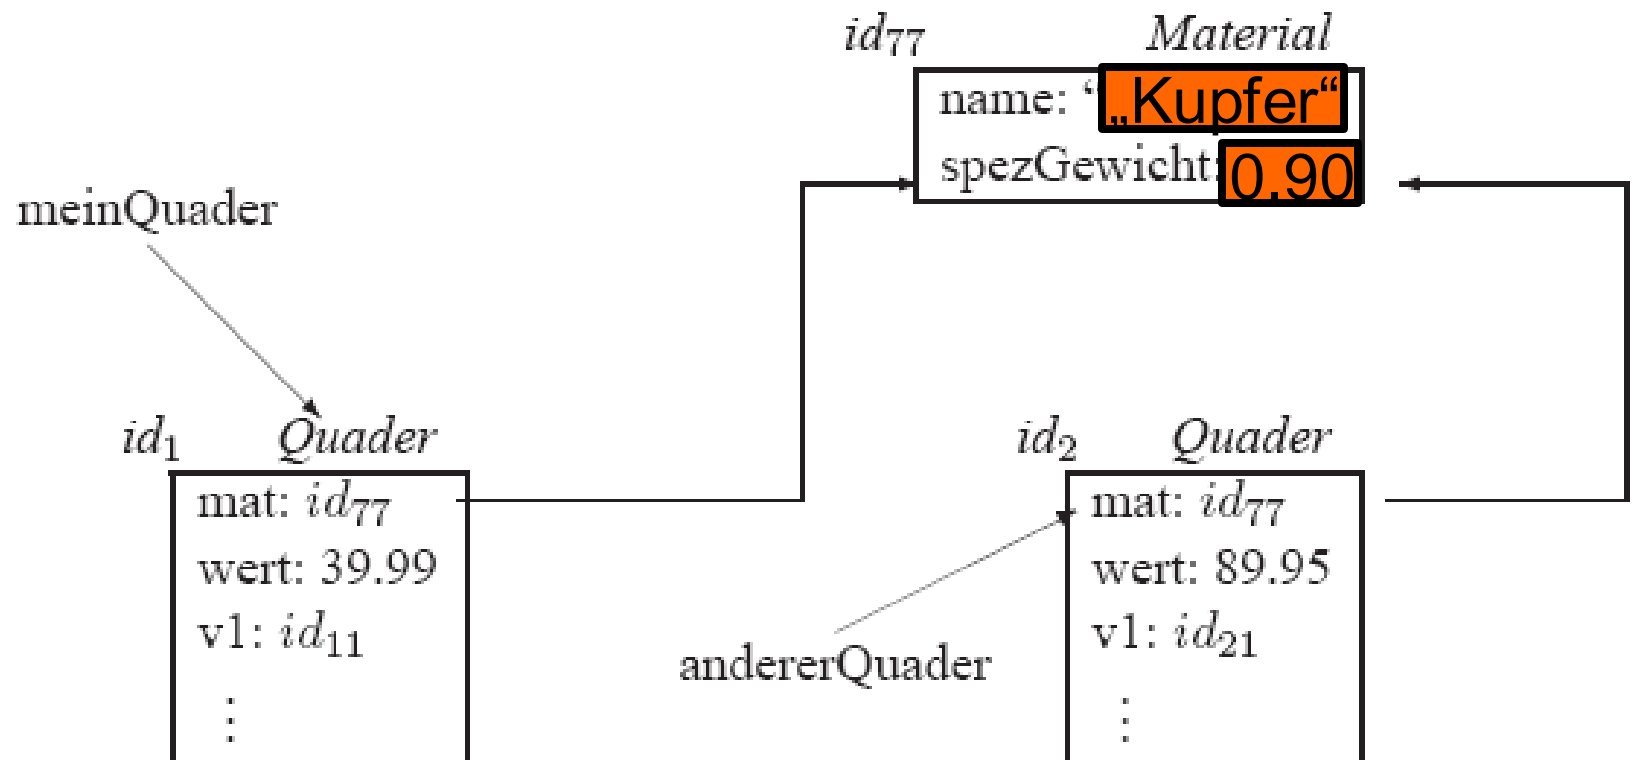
$id_{77}$ *Material*

name: "„Kupfer“

spezGewicht: 0,90

meinQuader

$id_1$ *Quader*

mat: $id_{77}$

wert: 39.99

v1: $id_{11}$

$\vdots$

$id_2$ *Quader*

mat: $id_{77}$

wert: 89.95

v1: $id_{21}$

$\vdots$

andererQuader